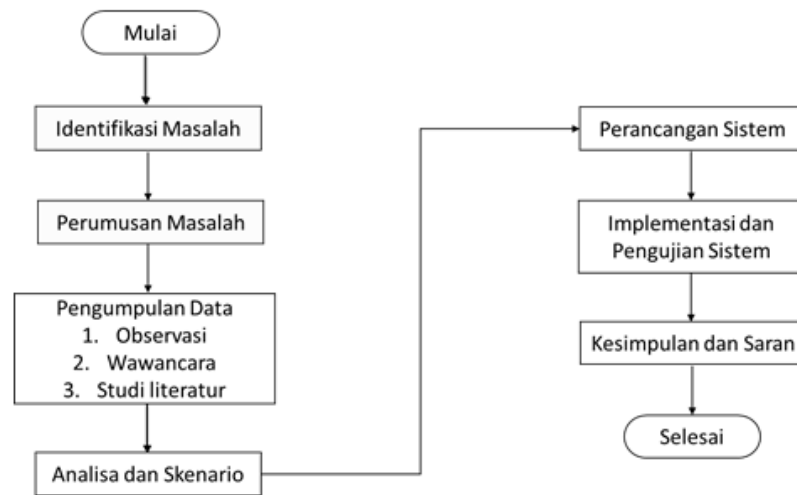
Mulai

Identifikasi Masalah

Perumusan Masalah

Pengumpulan Data
1. Observasi
2. Wawancara
3. Studi literatur

Analisa dan Skenario

Perancangan Sistem

Implementasi dan Pengujian Sistem

Kesimpulan dan Saran

Selesai